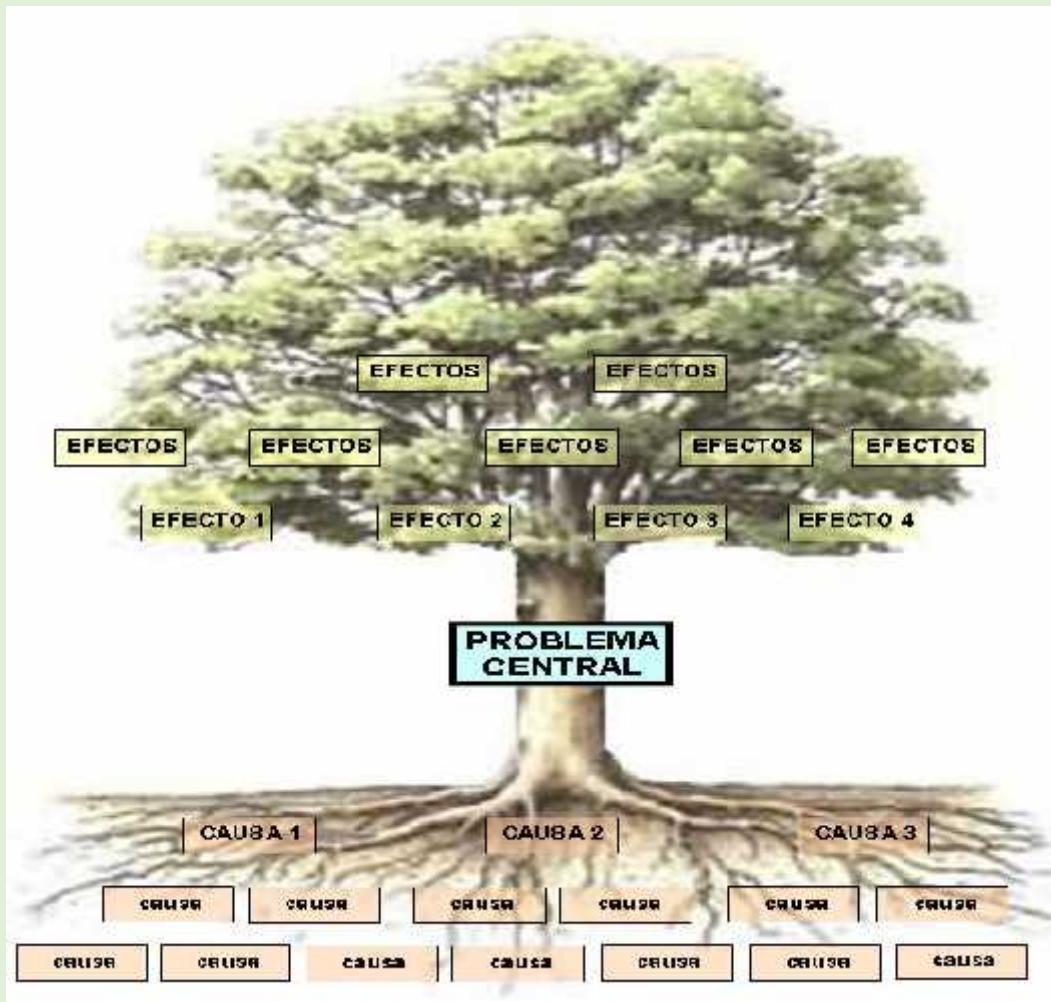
EFECTOS EFECTOS

EFECTOS EFECTOS EFECTOS EFECTOS EFECTOS

EFECTO 1 EFECTO 2 EFECTO 3 EFECTO 4

PROBLEMA CENTRAL

CAUSA 1 CAUSA 2 CAUSA 3

causa causa causa causa causa causa

causa causa causa causa causa causa causa